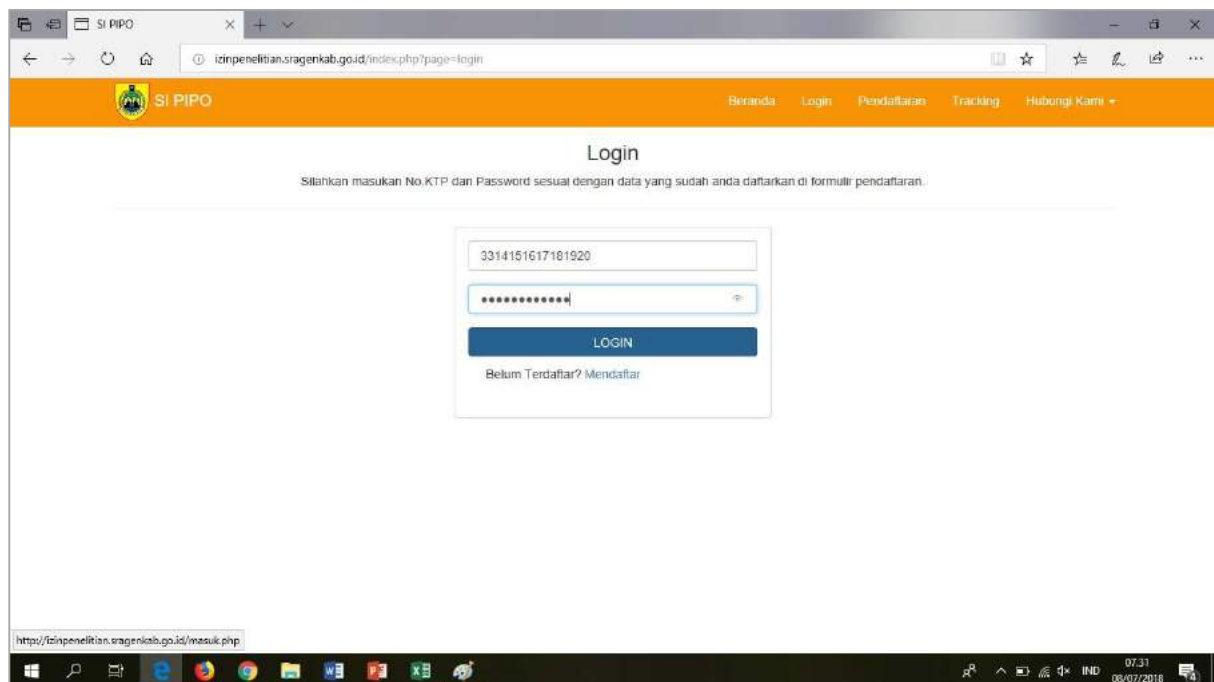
SI PIPO

izinpenelitian.sragenkab.go.id/index.php?page=login

SI PIPO

Beranda Login Pendaftaran Tracking Hubungi Kami

Login

Silahkan masukan No.KTP dan Password sesuai dengan data yang sudah anda daftarkan di formulir pendaftaran.

3314151617181920

••••••••••••

LOGIN

Belum Terdaftar? Mendaftar

http://izinpenelitian.sragenkab.go.id/masuk.php

IND 07.31 08/07/2018